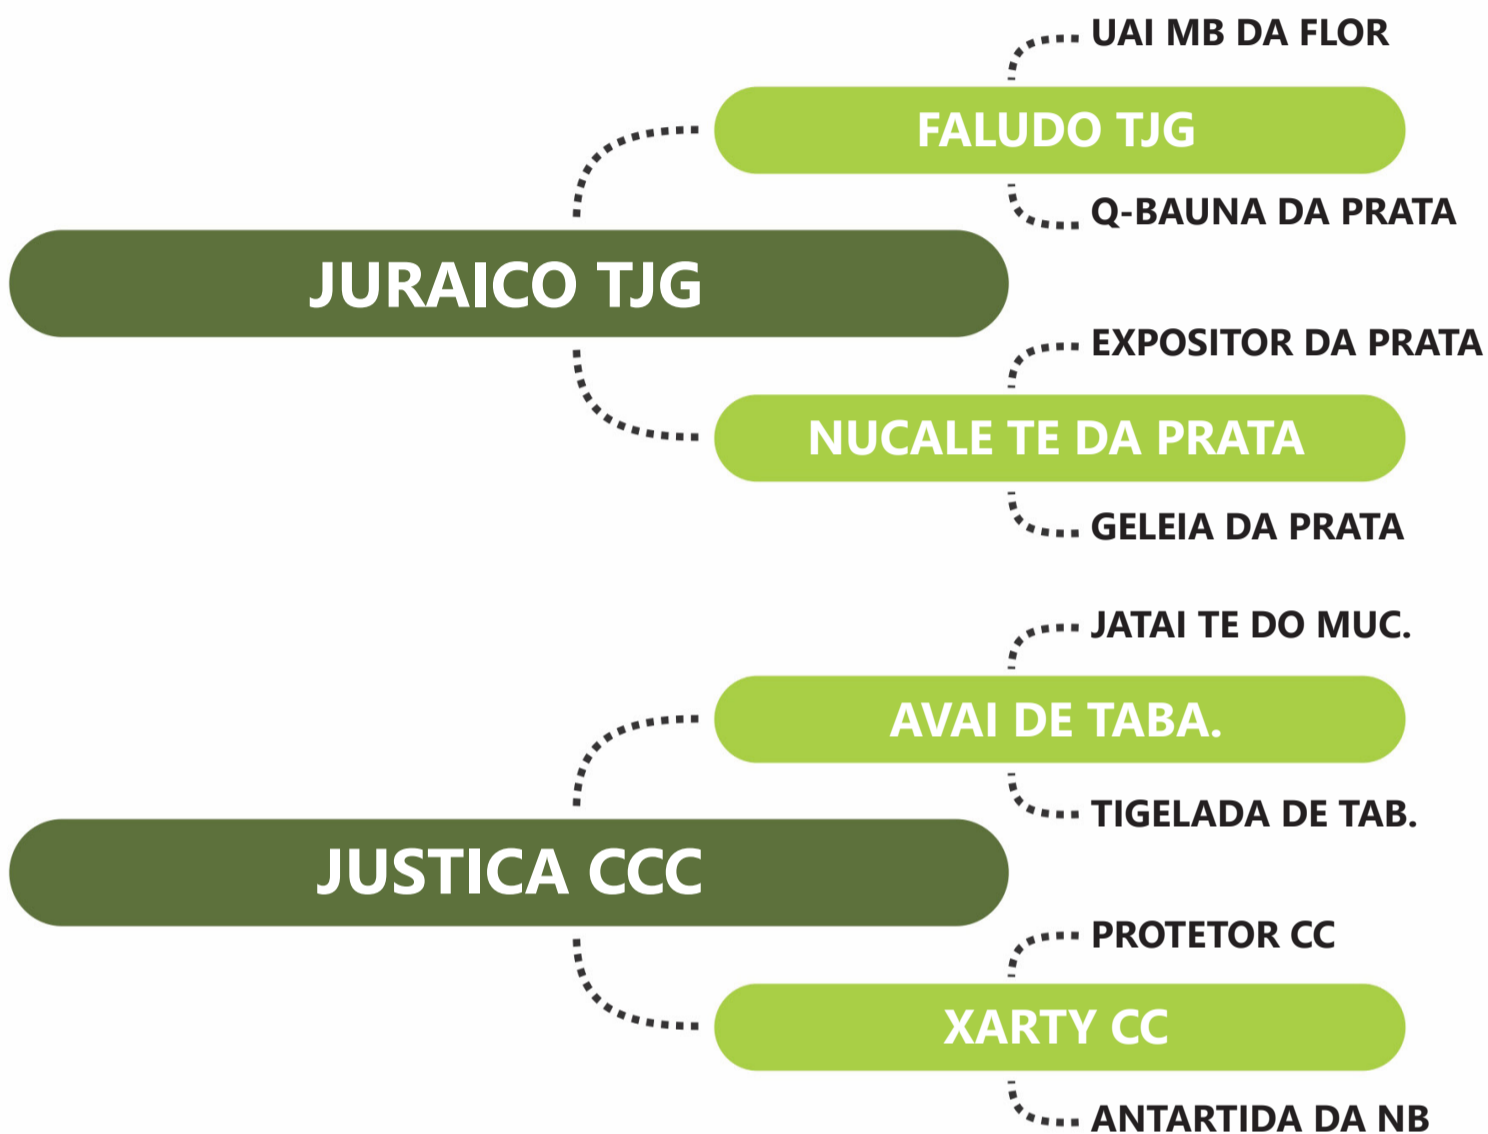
UAI MB DA FLOR

FALUDO TJG

Q-BAUNA DA PRATA

JURAICO TJG

EXPOSITOR DA PRATA

NUCALE TE DA PRATA

GELEIA DA PRATA

JATAI TE DO MUC.

AVAI DE TABA.

TIGELADA DE TAB.

JUSTICA CCC

PROTETOR CC

XARTY CC

ANTARTIDA DA NB